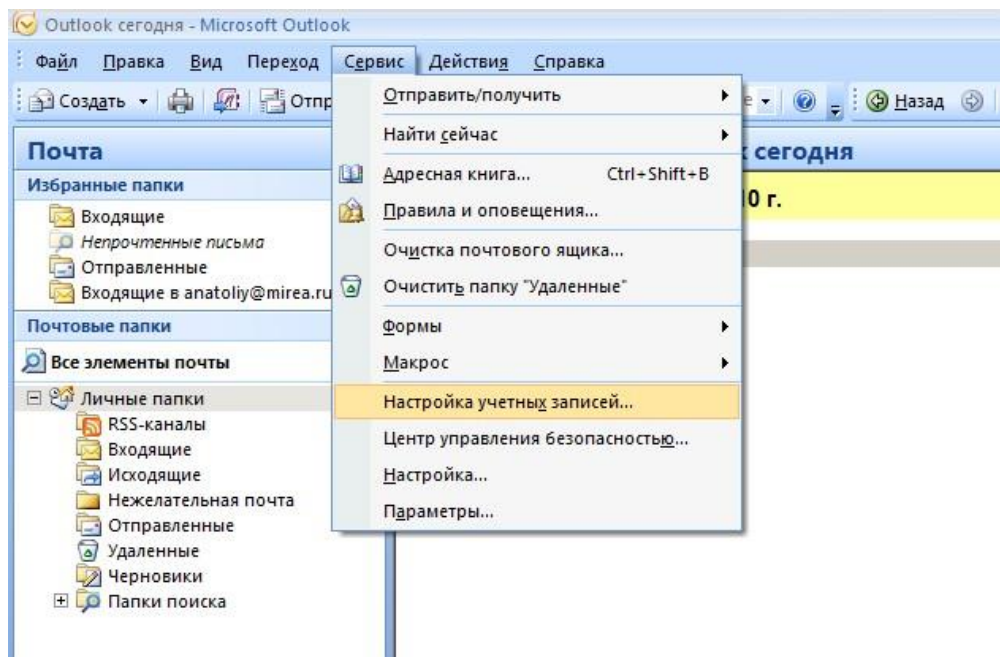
Outlook сегодня - Microsoft Outlook

Файл Правка Вид Переход Сервис Действия Справка

Создать Отпр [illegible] Назад

Почта

Избранные папки

Входящие

Непрочтенные письма

Отправленные

Входящие в anatoliy@mirea.ru

Почтовые папки

Все элементы почты

Личные папки

RSS-каналы

Входящие

Исходящие

Нежелательная почта

Отправленные

Удаленные

Черновики

Папки поиска

Отправить/получить

Найти сейчас

Адресная книга... Ctrl+Shift+B

Правила и оповещения...

Очистка почтового ящика...

Очистить папку "Удаленные"

Формы

Макрос

Настройка учетных записей...

Центр управления безопасностью...

Настройка...

Параметры...

сегодня

0 г.